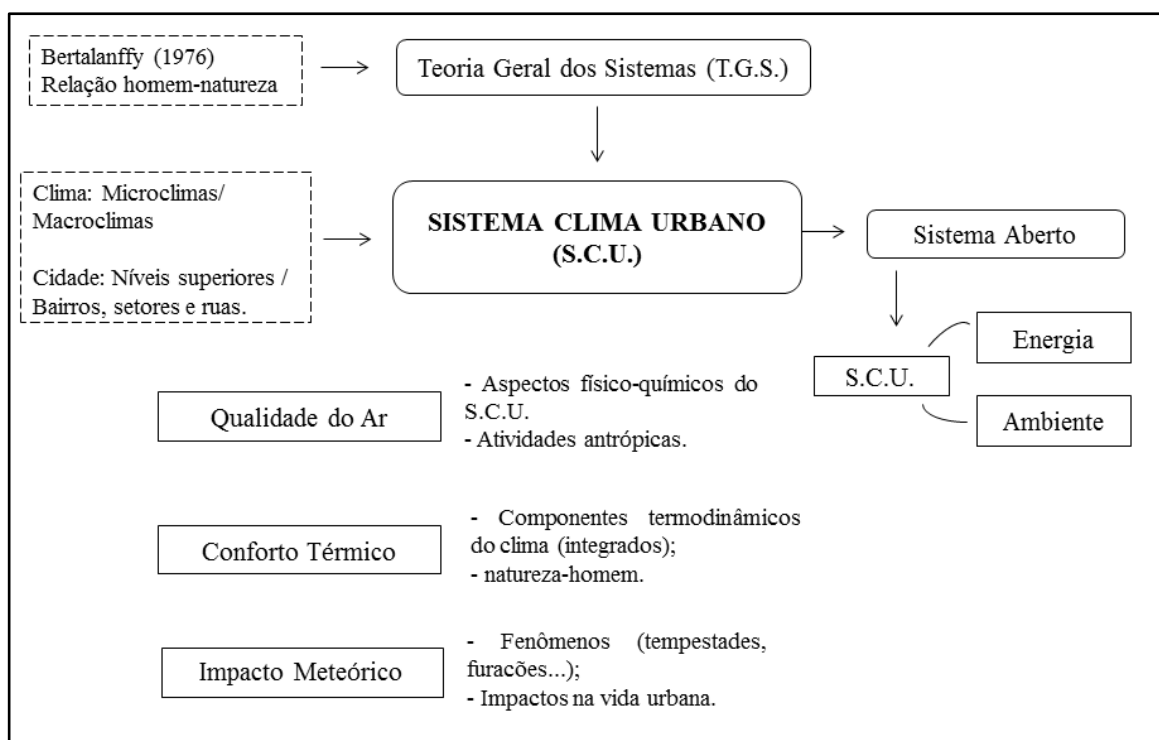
Bertalanffy (1976)
Relação homem-natureza

Teoria Geral dos Sistemas (T.G.S.)

Clima: Microclimas/ Macroclimas

Cidade: Níveis superiores / Bairros, setores e ruas.

SISTEMA CLIMA URBANO (S.C.U.)

Sistema Aberto

S.C.U.

Energia

Ambiente

Qualidade do Ar

- Aspectos físico-químicos do S.C.U.
- Atividades antrópicas.

Conforto Térmico

- Componentes termodinâmicos do clima (integrados);
- natureza-homem.

Impacto Meteórico

- Fenômenos (tempestades, furacões...);
- Impactos na vida urbana.